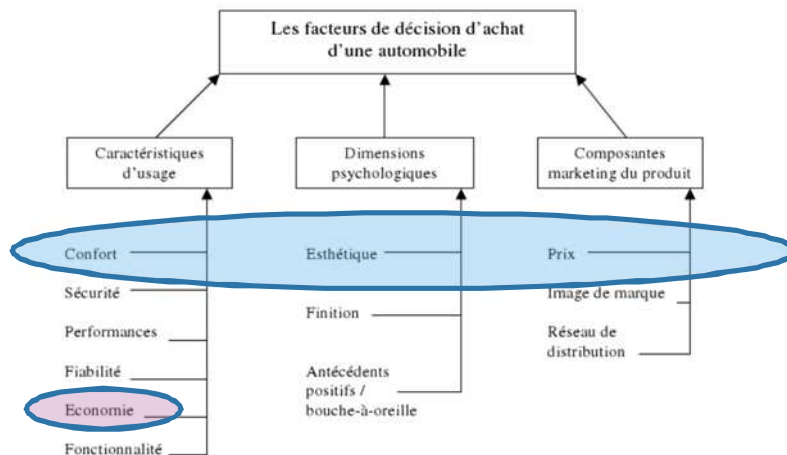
Les facteurs de décision d'achat d'une automobile

Caractéristiques d'usage

Dimensions psychologiques

Composantes marketing du produit

Confort

Sécurité

Performances

Fiabilité

Economie

Fonctionnalité

Esthétique

Finition

Antécédents positifs / bouche-à-oreille

Prix

Image de marque

Réseau de distribution